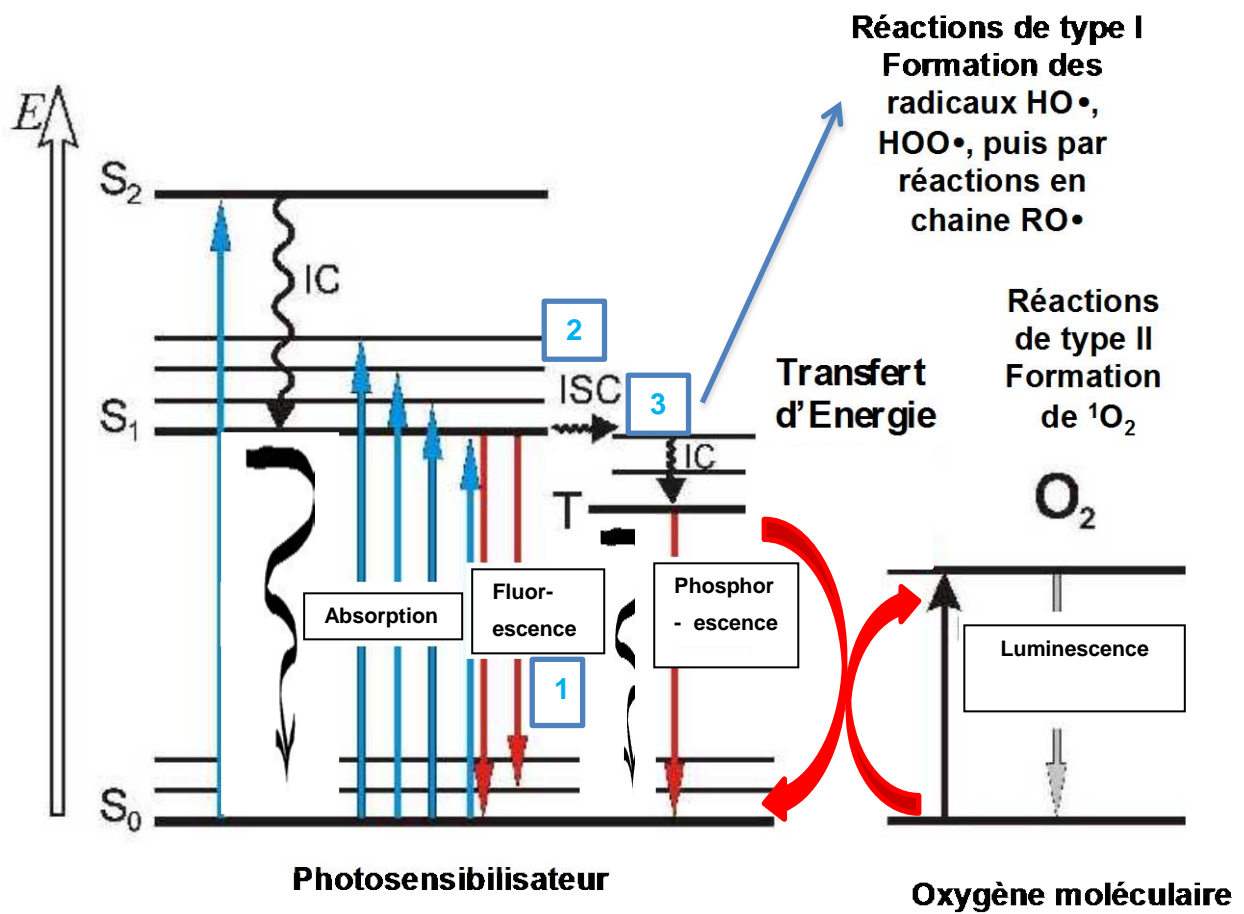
Réactions de type I Formation des radicaux HO •, HOO•, puis par réactions en chaine RO•

E

$S_2$

IC

2

Réactions de type II Formation de $^1O_2$

ISC

3

Transfert d'Energie

$S_1$

IC

T

$O_2$

Absorption

Fluor-escence

Phosphor - escence

Luminescence

1

$S_0$

Photosensibilisateur

Oxygène moléculaire